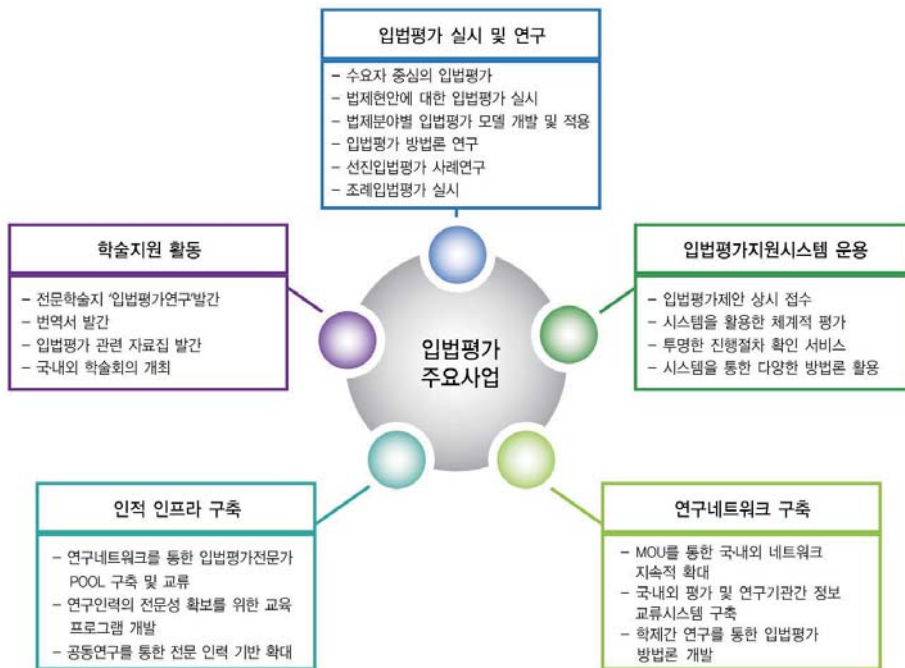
입법평가 실시 및 연구

– 수요자 중심의 입법평가
– 법제현안에 대한 입법평가 실시
– 법제분야별 입법평가 모델 개발 및 적용
– 입법평가 방법론 연구
– 선진입법평가 사례연구
– 조례입법평가 실시

학술지원 활동

– 전문학술지 '입법평가연구'발간
– 번역서 발간
– 입법평가 관련 자료집 발간
– 국내외 학술회의 개최

입법평가지원시스템 운용

– 입법평가제안 상시 접수
– 시스템을 활용한 체계적 평가
– 투명한 진행절차 확인 서비스
– 시스템을 통한 다양한 방법론 활용

입법평가 주요사업

인적 인프라 구축

– 연구네트워크를 통한 입법평가전문가 POOL 구축 및 교류
– 연구인력의 전문성 확보를 위한 교육 프로그램 개발
– 공동연구를 통한 전문 인력 기반 확대

연구네트워크 구축

– MOU를 통한 국내외 네트워크 지속적 확대
– 국내외 평가 및 연구기관간 정보 교류시스템 구축
– 학제간 연구를 통한 입법평가 방법론 개발